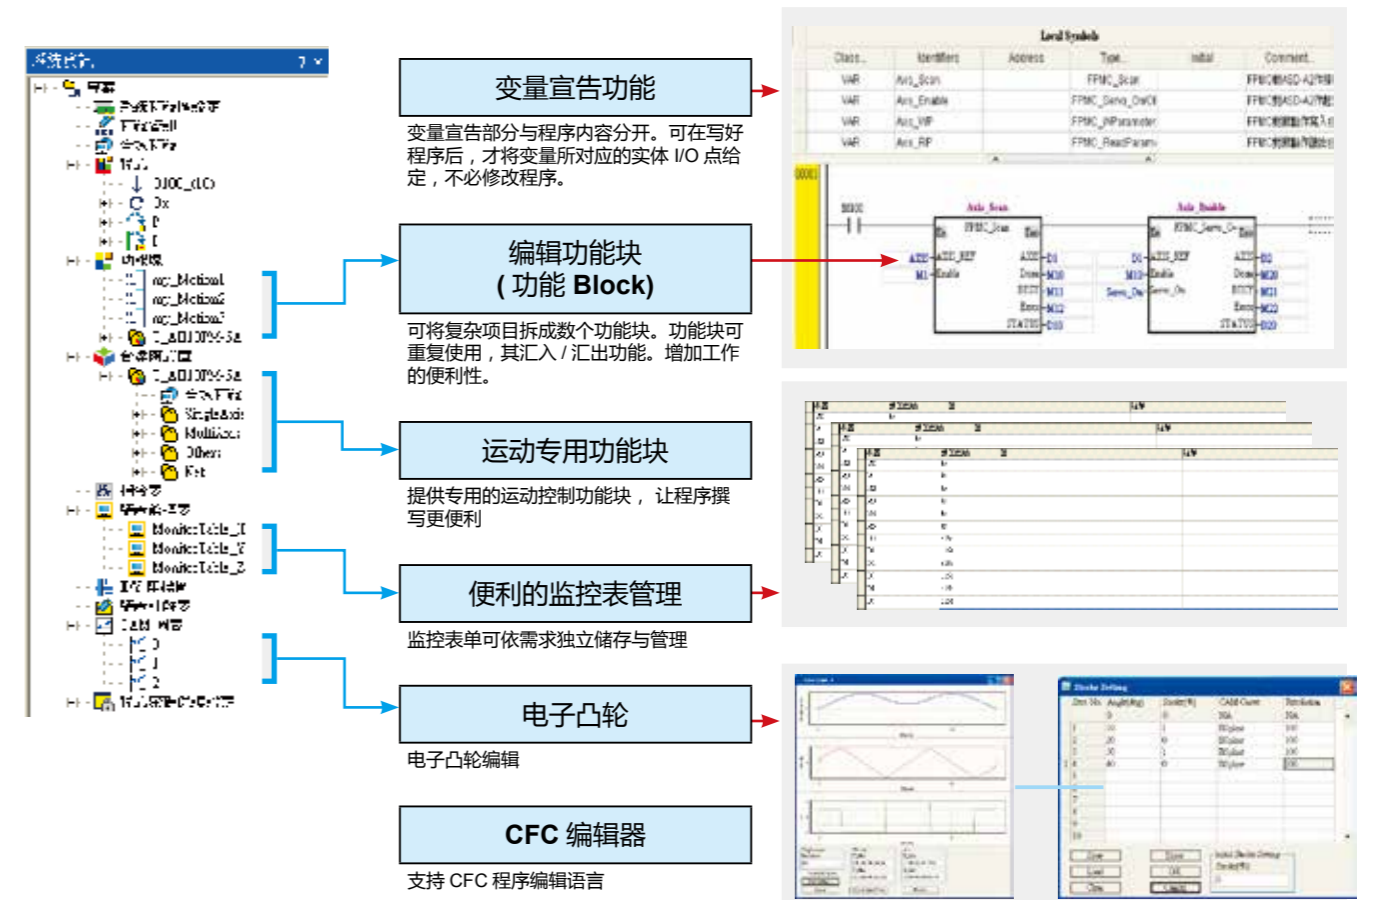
变量宣告功能

变量宣告部分与程序内容分开。可在写好程序后，才将变量所对应的实体 I/O 点给定，不必修改程序。

编辑功能块
( 功能 Block)

可将复杂项目拆成数个功能块。功能块可重复使用，其汇入 / 汇出功能。增加工作的便利性。

运动专用功能块

提供专用的运动控制功能块， 让程序撰写更便利

便利的监控表管理

监控表单可依需求独立储存与管理

电子凸轮

电子凸轮编辑

CFC 编辑器

支持 CFC 程序编辑语言

Local Symbols

| Class | Identifiers | Address | Type | Initial | Comment |
|---|---|---|---|---|---|
| VAR | Axis_Scan | | FPMC_Scan | | FPMC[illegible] |
| VAR | Axis_Enable | | FPMC_Servo_OnOff | | FPMC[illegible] |
| VAR | Axis_WP | | FPMC_WParameter | | FPMC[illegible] |
| VAR | Axis_RP | | FPMC_ReadParam | | FPMC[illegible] |

Axis_Scan
FPMC_Scan
AXIS_REF
Enable
Done
BUSY
Error
STATUS
D1
M10
M11
M12
D10
Axis_Enable
FPMC_Servo_On
M1
M13
Servo_On
D2
M20
M21
M22
D20

Monitor Table
Electronic Cam
Cam Setting
OK
Cancel
Save
Load
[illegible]